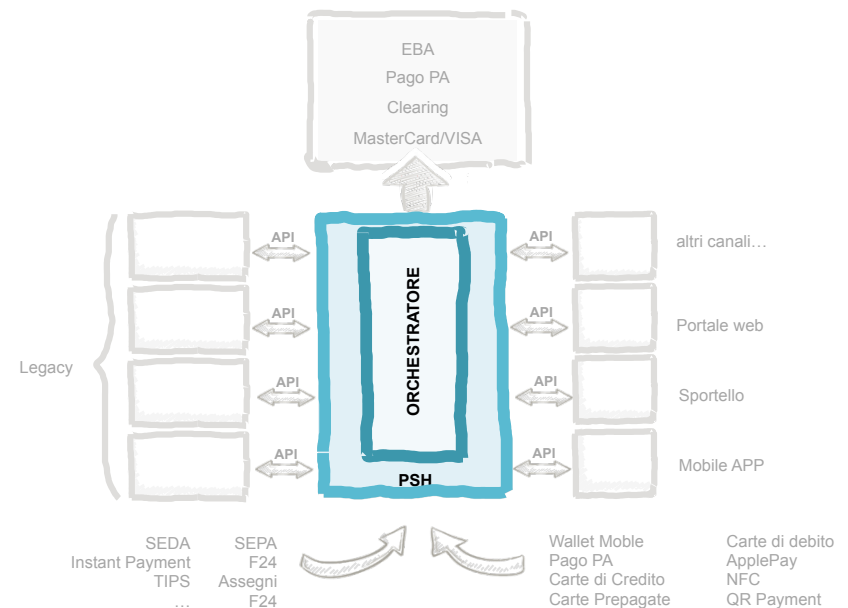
EBA
Pago PA
Clearing
MasterCard/VISA

Legacy

API
API
API
API

ORCHESTRATORE

PSH

API
API
API
API

altri canali…
Portale web
Sportello
Mobile APP

SEDA
Instant Payment
TIPS
…

SEPA
F24
Assegni
F24

Wallet Moble
Pago PA
Carte di Credito
Carte Prepagate

Carte di debito
ApplePay
NFC
QR Payment